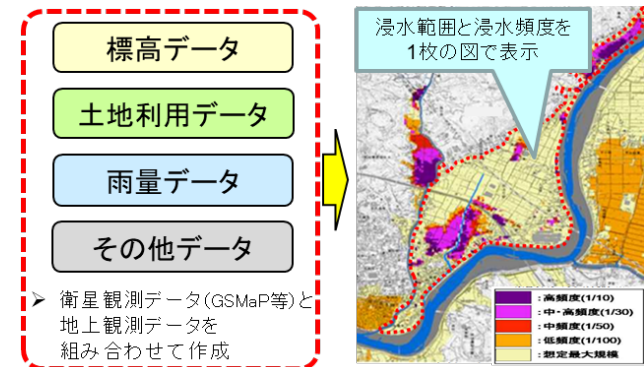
標高データ

土地利用データ

雨量データ

その他データ

➢ 衛星観測データ(GSMaP等)と地上観測データを組み合わせて作成

浸水範囲と浸水頻度を1枚の図で表示

:高頻度(1/10)
:中・高頻度(1/30)
:中頻度(1/50)
:低頻度(1/100)
:想定最大規模